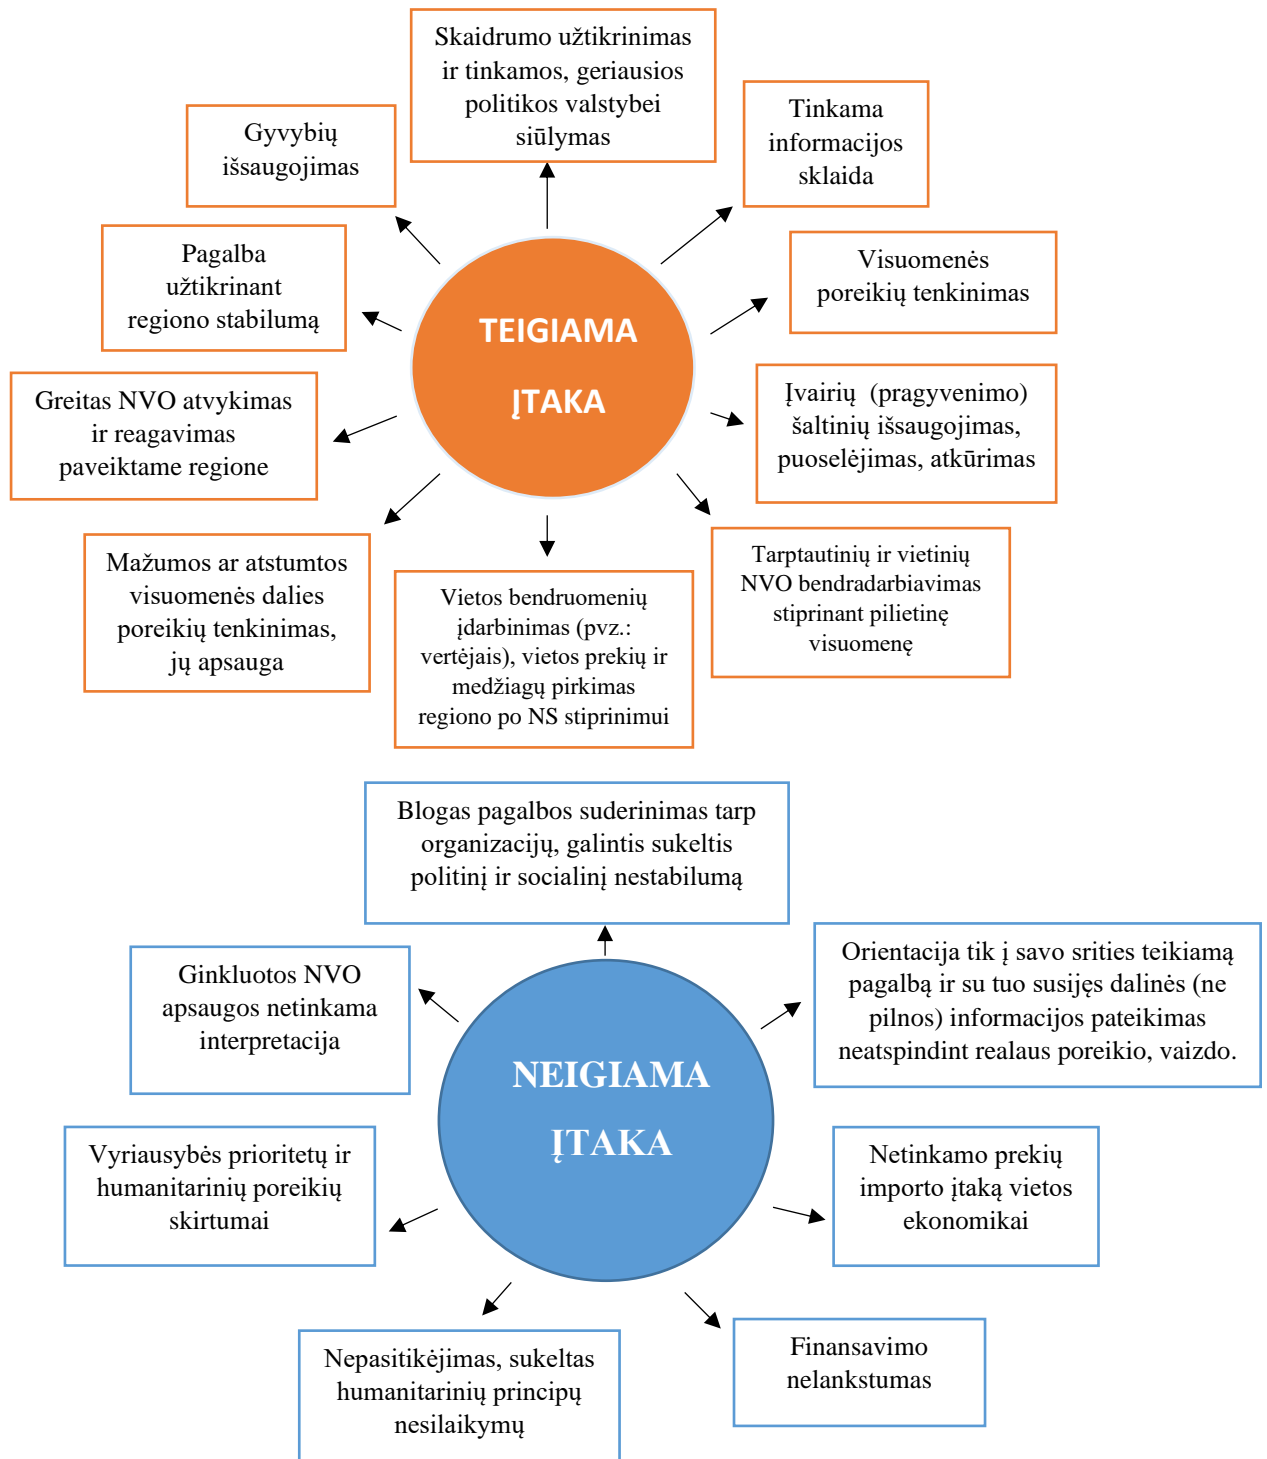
Skaidrumo užtikrinimas ir tinkamos, geriausios politikos valstybei siūlymas

Gyvybių išsaugojimas

Tinkama informacijos sklaida

Pagalba užtikrinant regiono stabilumą

Visuomenės poreikių tenkinimas

TEIGIAMA ĮTAKA

Greitas NVO atvykimas ir reagavimas paveiktame regione

Įvairių (pragyvenimo) šaltinių išsaugojimas, puoselėjimas, atkūrimas

Tarptautinių ir vietinių NVO bendradarbiavimas stiprinant pilietinę visuomenę

Mažumos ar atstumtos visuomenės dalies poreikių tenkinimas, jų apsauga

Vietos bendruomenių įdarbinimas (pvz.: vertėjais), vietos prekių ir medžiagų pirkimas regiono po NS stiprinimui

Blogas pagalbos suderinimas tarp organizacijų, galintis sukeltis politinį ir socialinį nestabilumą

Ginkluotos NVO apsaugos netinkama interpretacija

Orientacija tik į savo srities teikiamą pagalbą ir su tuo susijęs dalinės (ne pilnos) informacijos pateikimas neatspindint realaus poreikio, vaizdo.

NEIGIAMA ĮTAKA

Vyriausybės prioritetų ir humanitarinių poreikių skirtumai

Netinkamo prekių importo įtaką vietos ekonomikai

Nepasitikėjimas, sukeltas humanitarinių principų nesilaikymų

Finansavimo nelankstumas